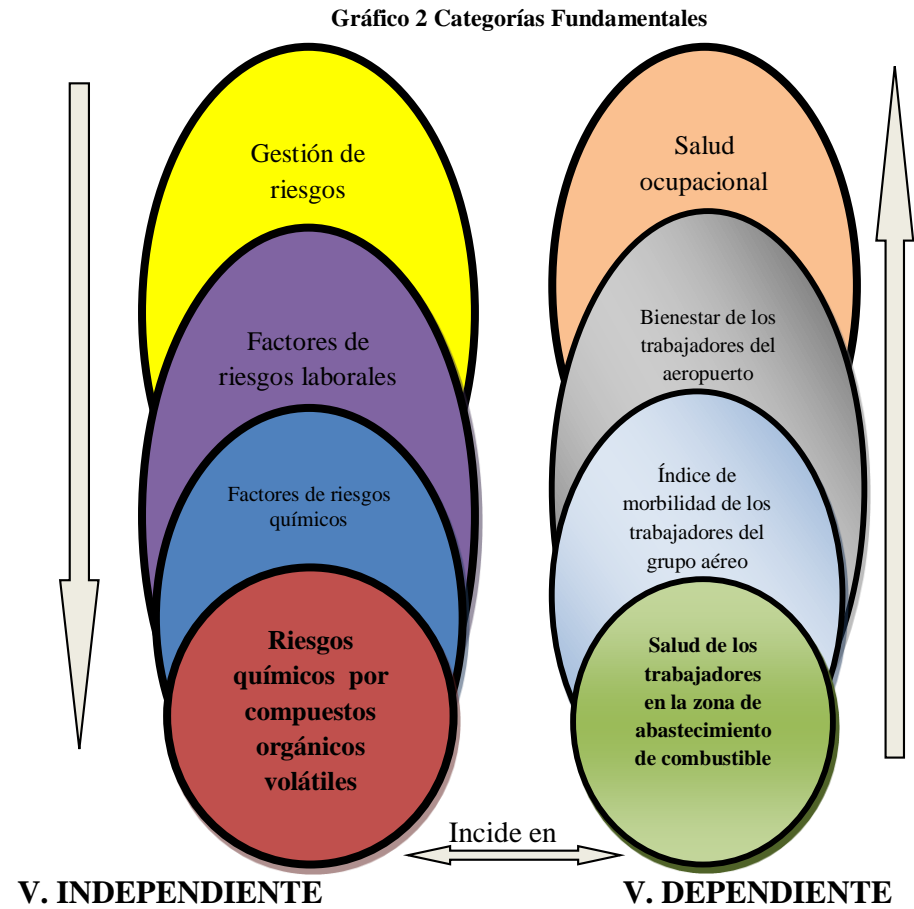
Gráfico 2 Categorías Fundamentales

Gestión de riesgos

Factores de riesgos laborales

Factores de riesgos químicos

Riesgos químicos por compuestos orgánicos volátiles

Salud ocupacional

Bienestar de los trabajadores del aeropuerto

Índice de morbilidad de los trabajadores del grupo aéreo

Salud de los trabajadores en la zona de abastecimiento de combustible

Incide en

V. INDEPENDIENTE

V. DEPENDIENTE